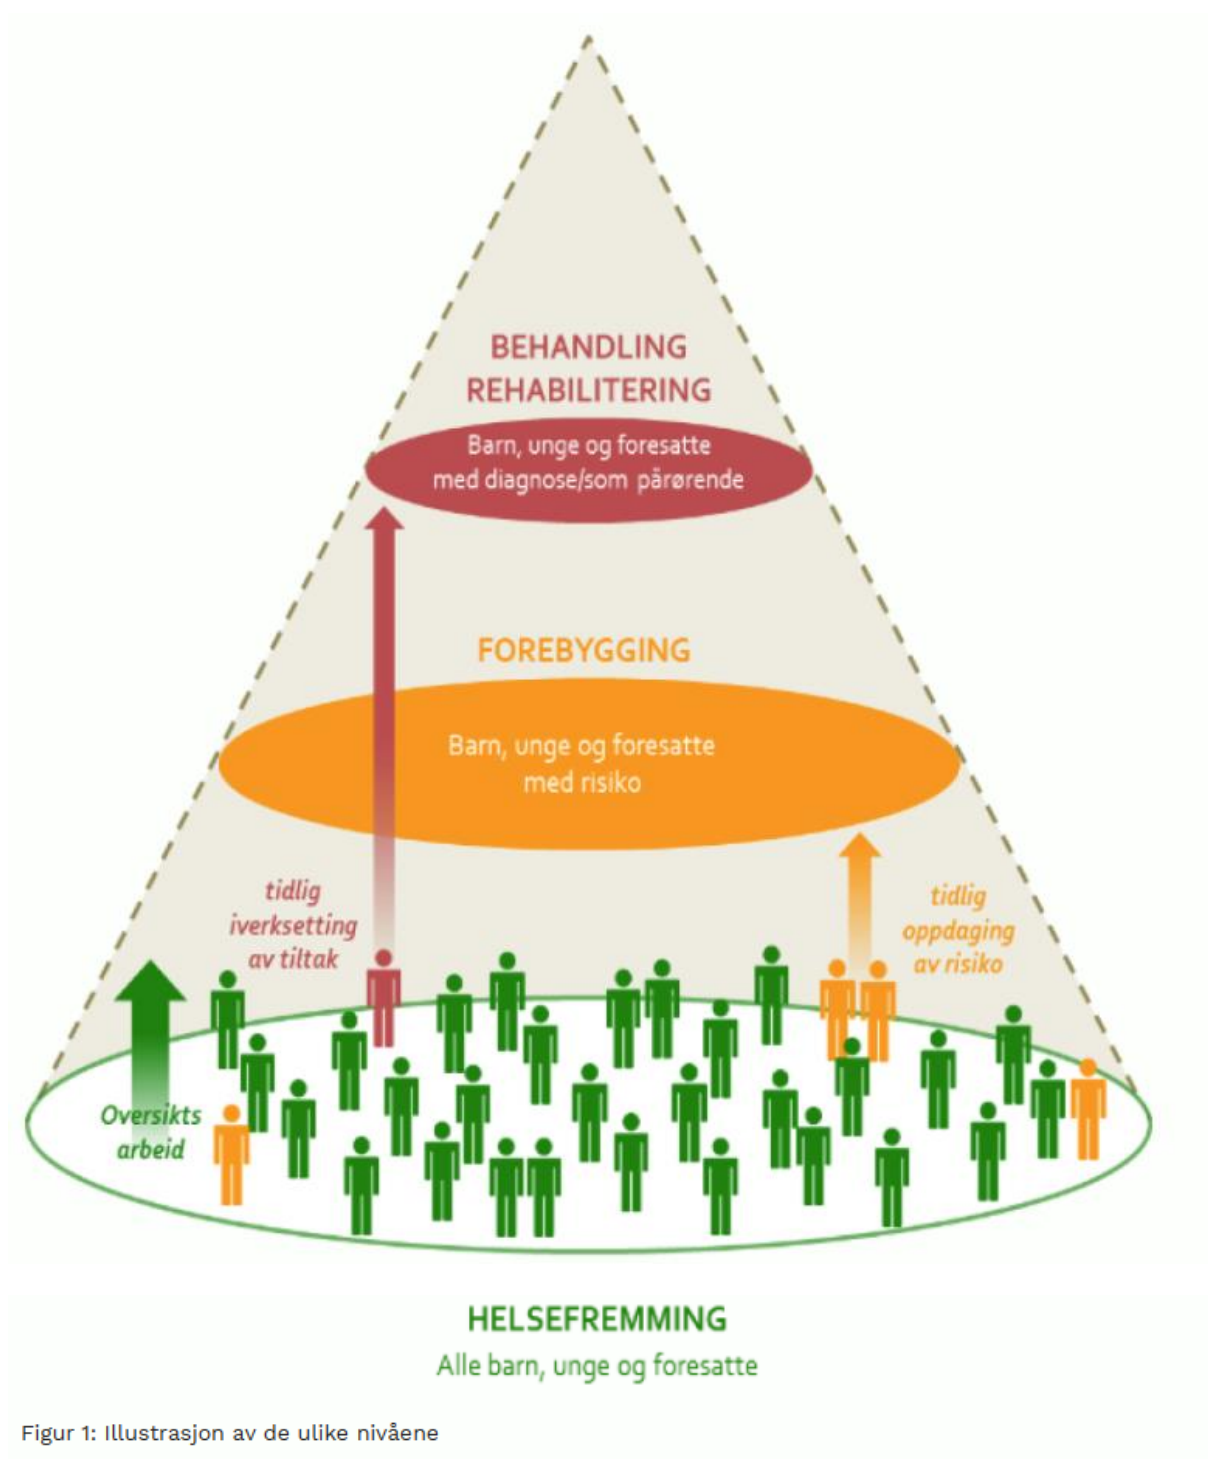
BEHANDLING
REHABILITERING

Barn, unge og foresatte med diagnose/som pårørende

FOREBYGGING

Barn, unge og foresatte med risiko

tidlig iverksetting av tiltak

tidlig oppdaging av risiko

Oversikts arbeid

HELSEFREMMING
Alle barn, unge og foresatte

Figur 1: Illustrasjon av de ulike nivåene